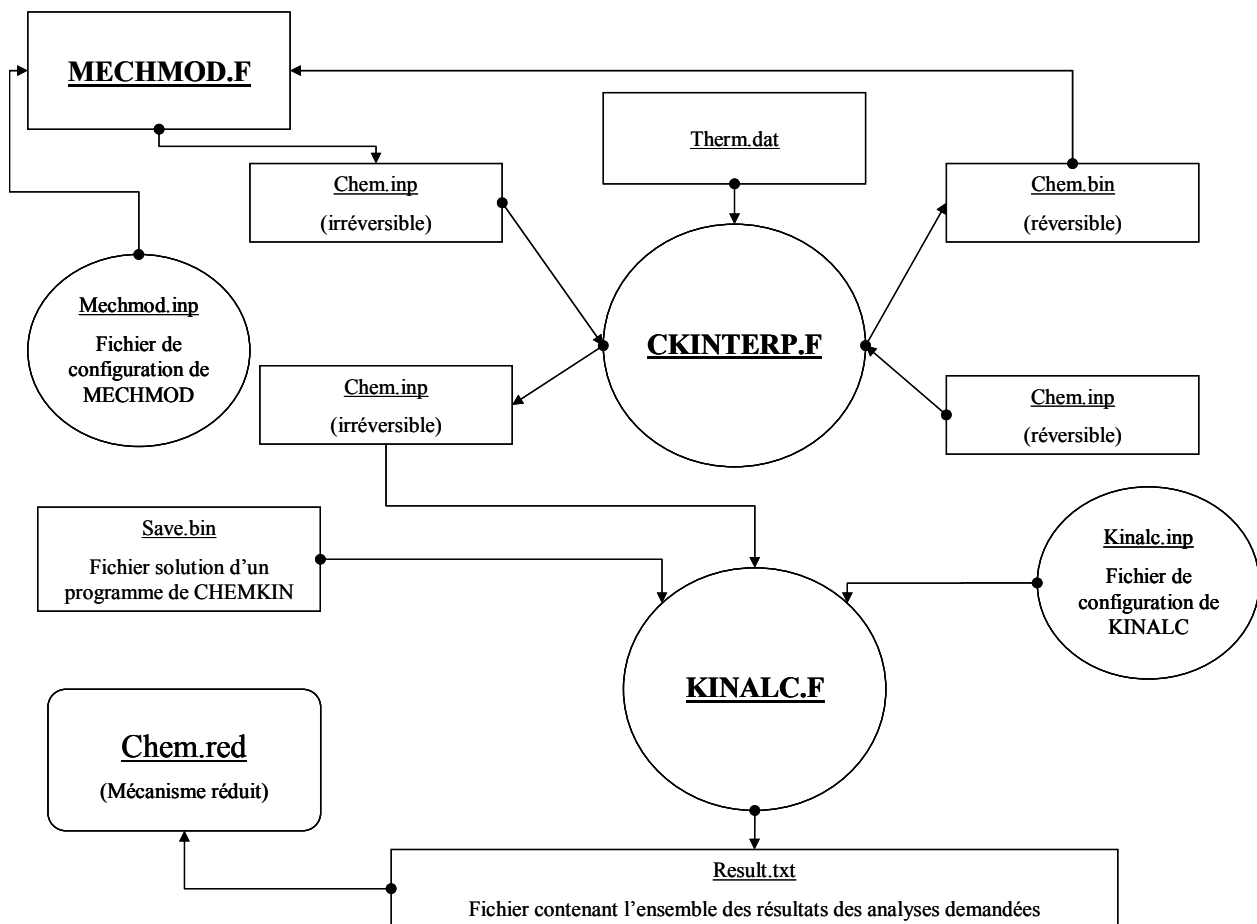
MECHMOD.F

Therm.dat

Chem.inp

(irréversible)

Chem.bin

(réversible)

Mechmod.inp

Fichier de configuration de MECHMOD

CKINTERP.F

Chem.inp

(irréversible)

Chem.inp

(réversible)

Save.bin

Fichier solution d'un programme de CHEMKIN

Kinalc.inp

Fichier de configuration de KINALC

KINALC.F

Chem.red

(Mécanisme réduit)

Result.txt

Fichier contenant l'ensemble des résultats des analyses demandées